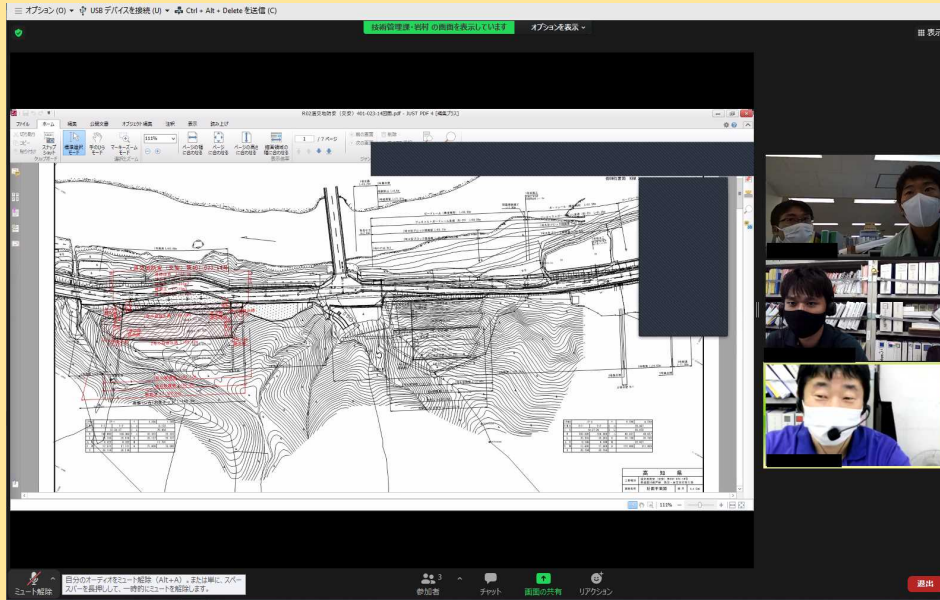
オプション (O) ▾　USB デバイスを接続 (U) ▾　Ctrl + Alt + Delete を送信 (C)

技術管理課-岩村 の画面を表示しています　オプションを表示 ⌄

表示

R02直災地防安（交安）401-023-14図面.pdf - JUST PDF 4 [編集プラス]

ファイル　ホーム　編集　注釈　オブジェクト編集　注釈　表示　挿入　読み上げ

切り取り　コピー　貼り付け　スナップショット　標準選択モード　手のひらモード　マーキーズームモード　111%　ページの幅に合わせる　ページに合わせる　ページの高さに合わせる　描画領域の幅に合わせる　1 / 7ページ

高知県

111%

目分のオーディオをミュート解除（Alt+A）。または単に、スペースを長押しして、一時的にミュートを解除します。

ミュート解除　参加者 3　チャット　画面の共有　リアクション　退出